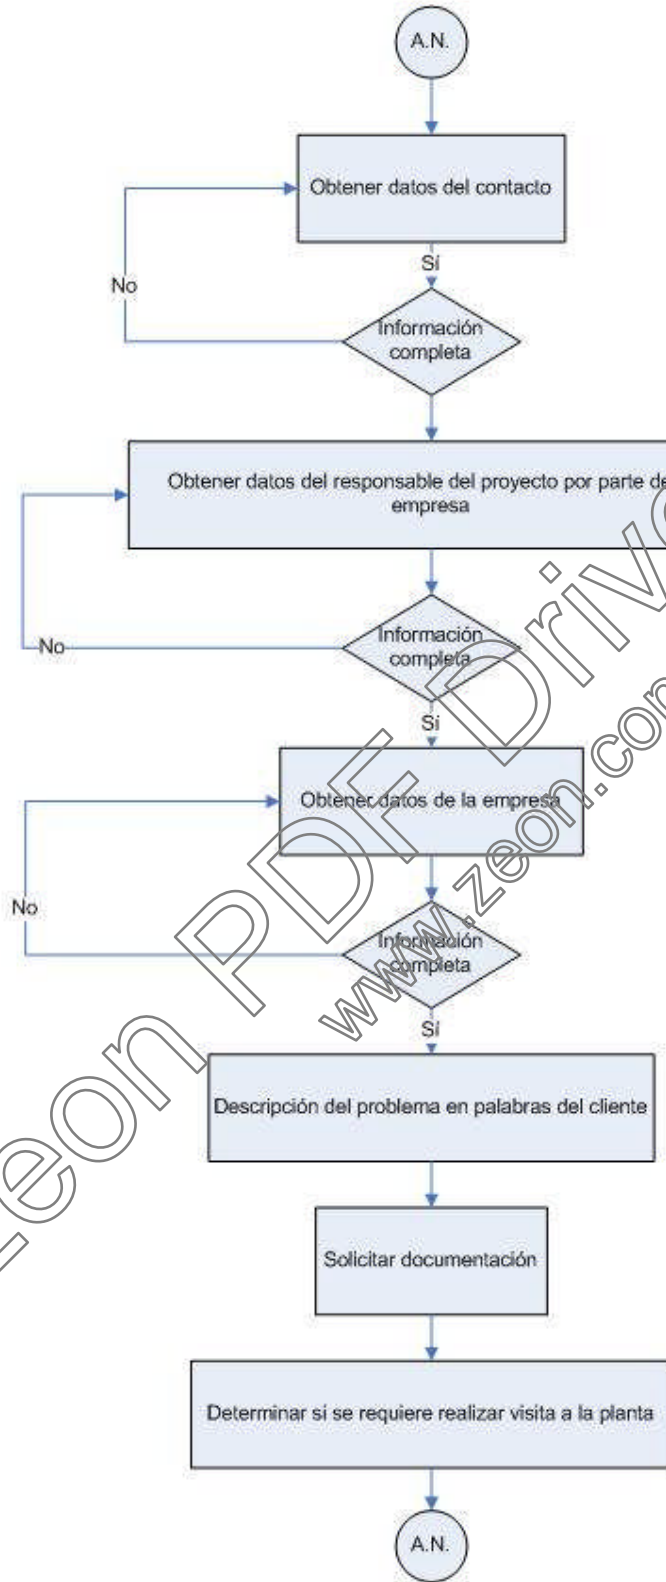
A.N.

Obtener datos del contacto

Sí

No

Información completa

Obtener datos del responsable del proyecto por parte de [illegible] empresa

No

Información completa

Sí

Obtener datos de la empresa

No

Información completa

Sí

Descripción del problema en palabras del cliente

Solicitar documentación

Determinar si se requiere realizar visita a la planta

A.N.

Zeon PDF Driver www.zeon.com